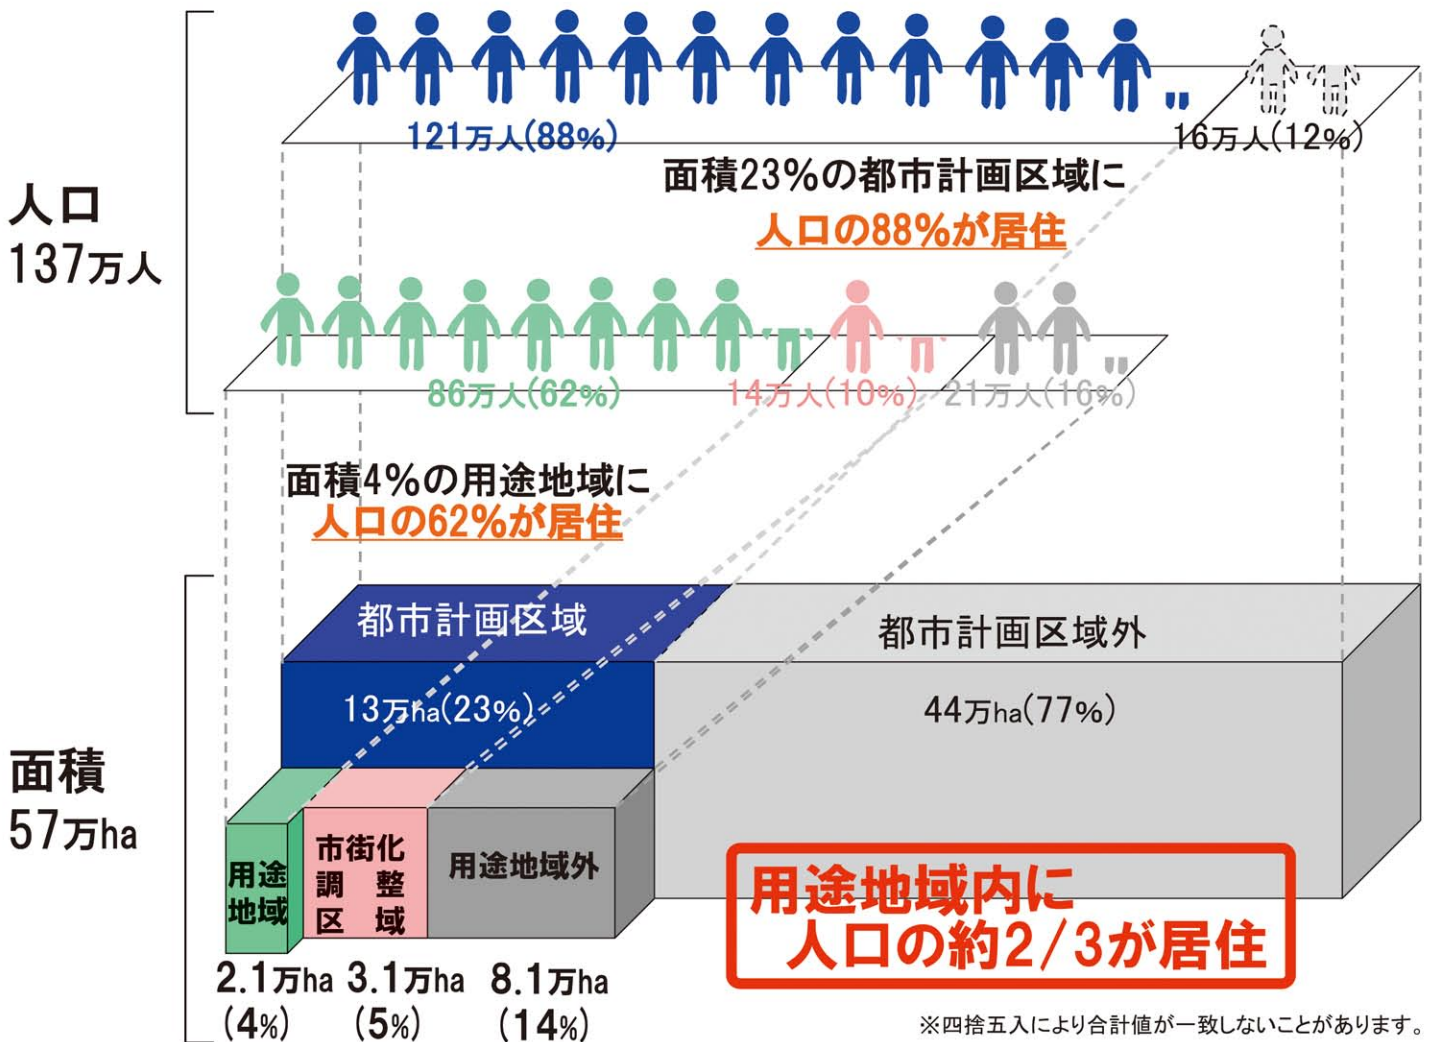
人口
137万人

121万人(88%)

16万人(12%)

面積23%の都市計画区域に
人口の88%が居住

86万人(62%)

14万人(10%)

21万人(16%)

面積4%の用途地域に
人口の62%が居住

面積
57万ha

都市計画区域

13万ha(23%)

都市計画区域外

44万ha(77%)

用途地域

市街化調整区域

用途地域外

2.1万ha (4%)

3.1万ha (5%)

8.1万ha (14%)

用途地域内に
人口の約2/3が居住

※四捨五入により合計値が一致しないことがあります。